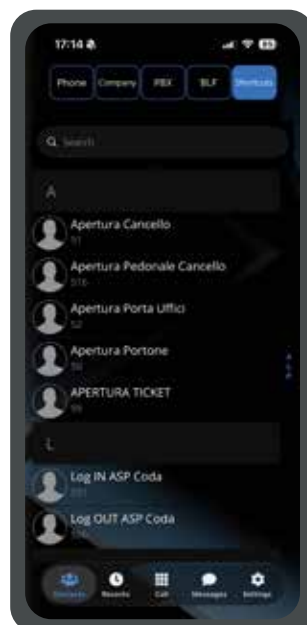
17:14

Phone Company PBX BLF Shortcuts

Search

A

Apertura Cancello
51

Apertura Pedonale Cancello
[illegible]

Apertura Porta Uffici
52

Apertura Portone
50

APERTURA TICKET
99

L

Log IN ASP Coda
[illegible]

Log OUT ASP Coda
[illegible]

Contacts Recents Call Messages Settings